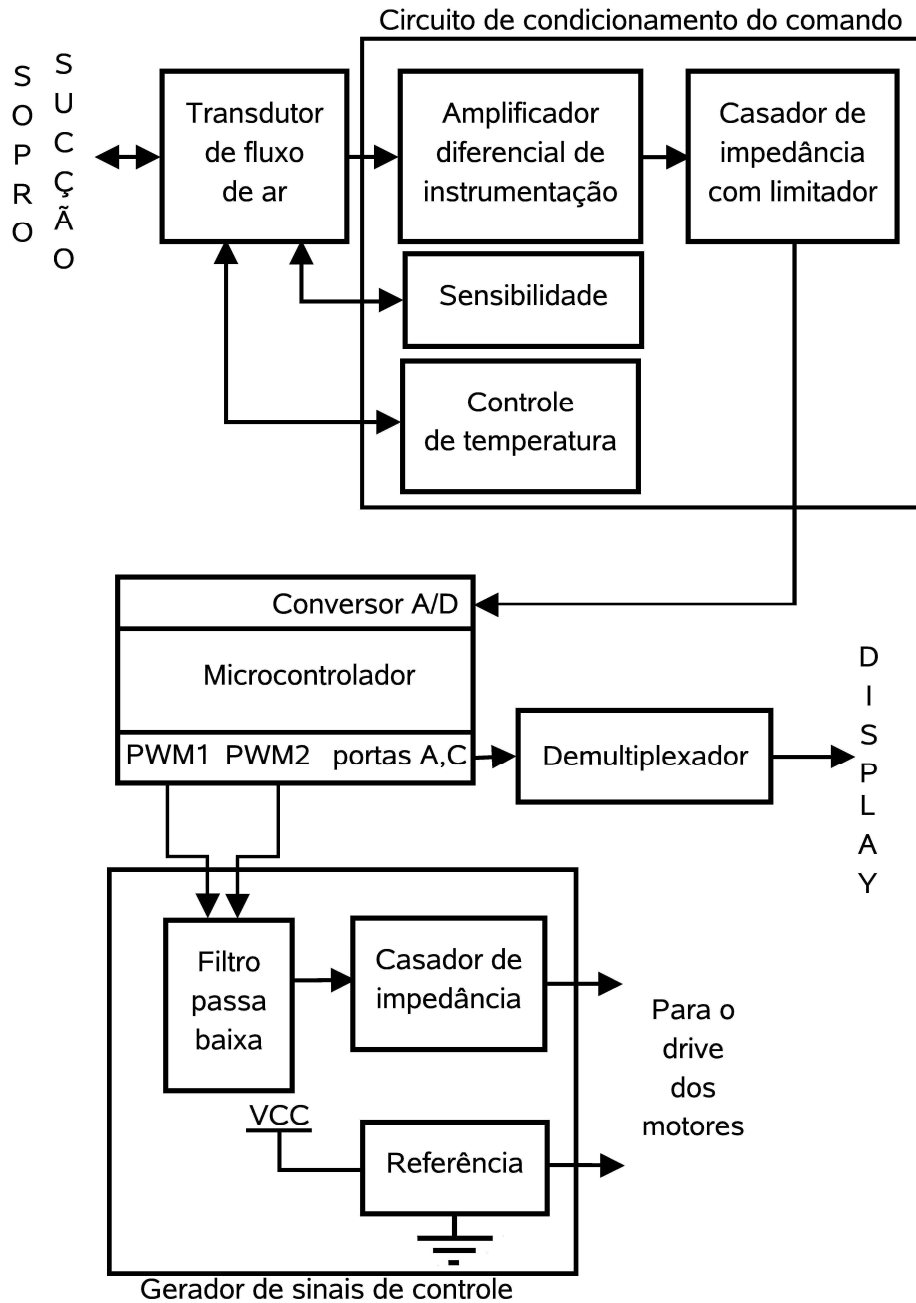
Circuito de condicionamento do comando

SOPRO

SUCÇÃO

Transdutor de fluxo de ar

Amplificador diferencial de instrumentação

Casador de impedância com limitador

Sensibilidade

Controle de temperatura

Conversor A/D

Microcontrolador

PWM1 PWM2 portas A,C

Demultiplexador

DISPLAY

Filtro passa baixa

Casador de impedância

Para o drive dos motores

VCC

Referência

Gerador de sinais de controle